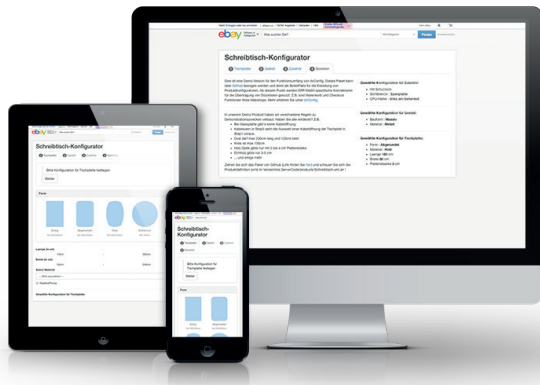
ebay

Schreibtisch-Konfigurator

1 Tischplatte 2 Gestell 3 Zubehör 4 Bestellen

Gewählte Konfiguration für Zubehör:

Gewählte Konfiguration für Gestell:

Gewählte Konfiguration für Tischplatte:

Schreibtisch-Konfigurator

Bitte Konfiguration für Tischplatte festlegen

Weiter

Form

Länge (in cm)

Breite (in cm)

Schreibtisch-Konfigurator

Bitte Konfiguration für Tischplatte festlegen

Weiter

Form

Gewählte Konfiguration für Tischplatte

ebay

ebay